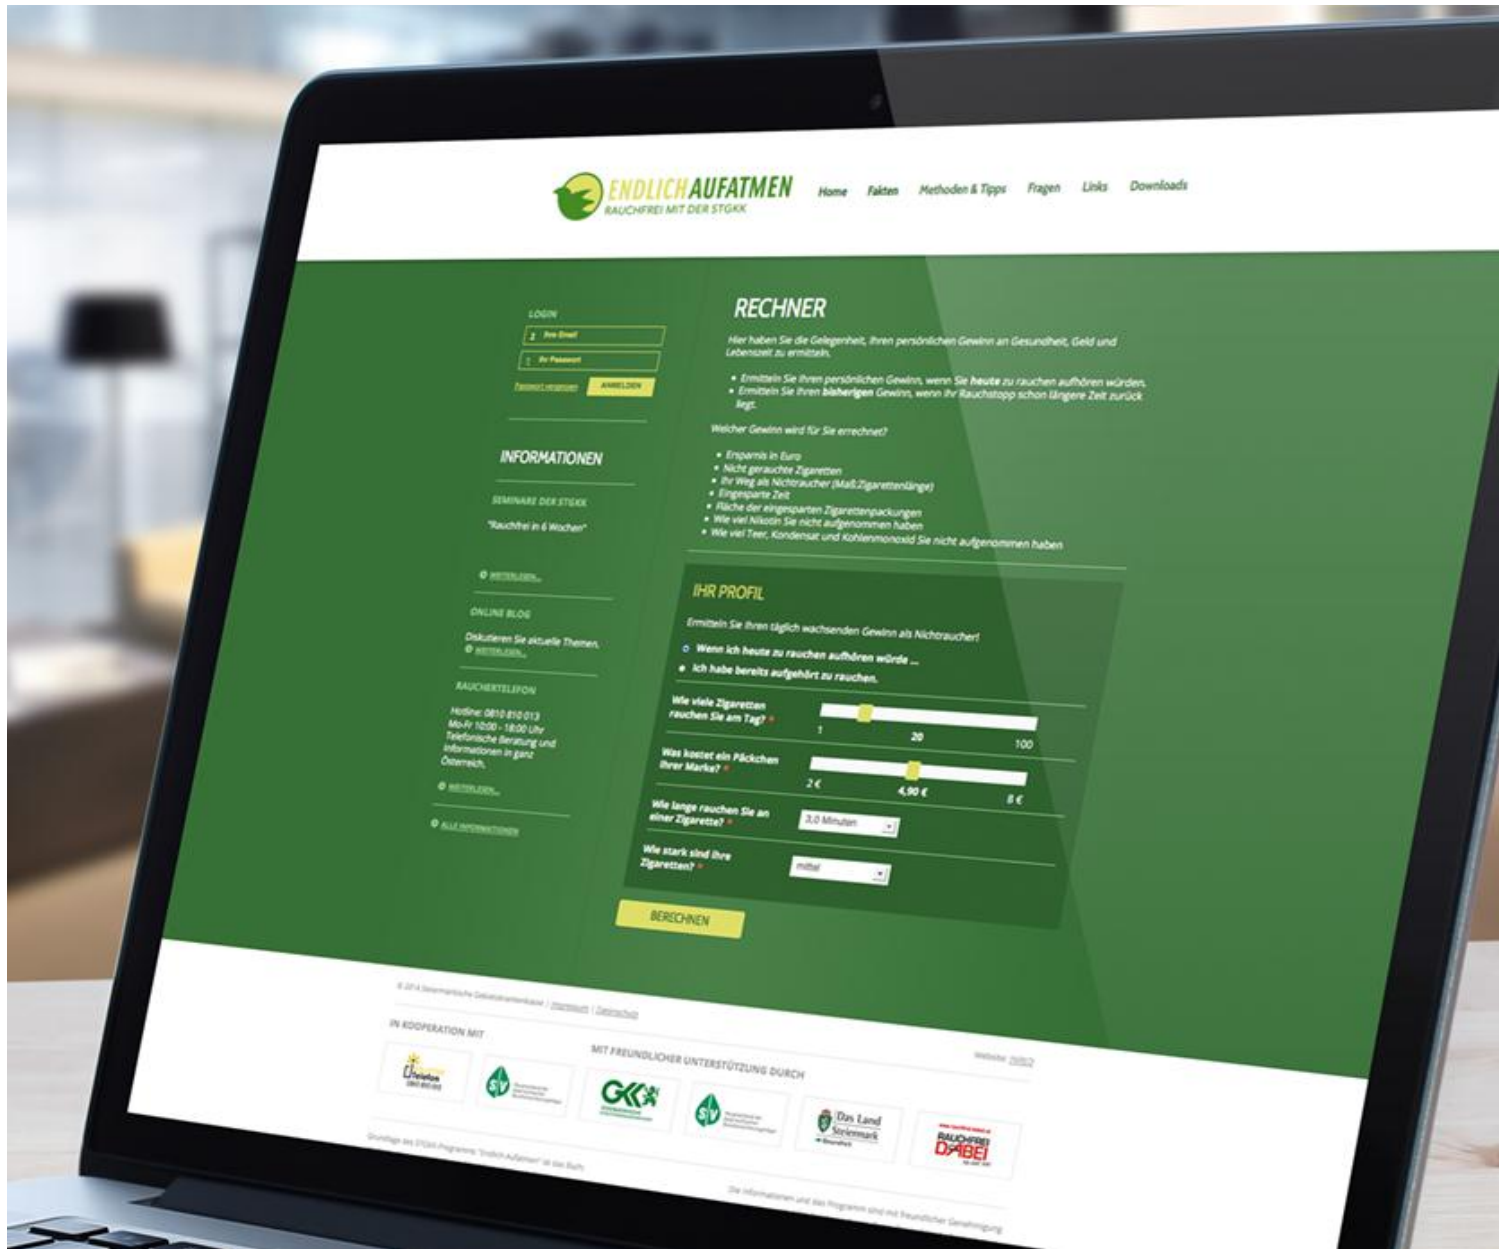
ENDLICHAUFATMEN
RAUCHFREI MIT DER STGKK

Home Fakten Methoden & Tipps Fragen Links Downloads

LOGIN
Ihre Email
Ihr Passwort
Passwort vergessen ANMELDEN

INFORMATIONEN

SEMINARE DER STGKK
"Rauchfrei in 6 Wochen"
WEITERLESEN...

ONLINE BLOG
Diskutieren Sie aktuelle Themen.
WEITERLESEN...

RAUCHERTELEFON
Hotline: 0810 810 013
Mo-Fr 10:00 - 18:00 Uhr
Telefonische Beratung und Informationen in ganz Österreich.
WEITERLESEN...

ALLE INFORMATIONEN

RECHNER

Hier haben Sie die Gelegenheit, Ihren persönlichen Gewinn an Gesundheit, Geld und Lebenszeit zu ermitteln.

• Ermitteln Sie Ihren persönlichen Gewinn, wenn Sie heute zu rauchen aufhören würden.
• Ermitteln Sie Ihren bisherigen Gewinn, wenn Ihr Rauchstopp schon längere Zeit zurück liegt.

Welcher Gewinn wird für Sie errechnet?

• Ersparnis in Euro
• Nicht gerauchte Zigaretten
• Ihr Weg als Nichtraucher (Maß:Zigarettenlänge)
• Eingesparte Zeit
• Fläche der eingesparten Zigarettenpackungen
• Wie viel Nikotin Sie nicht aufgenommen haben
• Wie viel Teer, Kondensat und Kohlenmonoxid Sie nicht aufgenommen haben

IHR PROFIL

Ermitteln Sie Ihren täglich wachsenden Gewinn als Nichtraucher!

Wenn ich heute zu rauchen aufhören würde ...
Ich habe bereits aufgehört zu rauchen.

Wie viele Zigaretten rauchen Sie am Tag? *
1 20 100

Was kostet ein Päckchen Ihrer Marke? *
2 € 4,90 € 8 €

Wie lange rauchen Sie an einer Zigarette? *
3,0 Minuten

Wie stark sind Ihre Zigaretten? *
mittel

BERECHNEN

© 2014 Steiermärkische Gebietskrankenkasse | Impressum | Datenschutz

IN KOOPERATION MIT

MIT FREUNDLICHER UNTERSTÜTZUNG DURCH

Website: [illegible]

GKK

Das Land Steiermark

RAUCHFREI DABEI

Grundlage des STGKK-Programms "Endlich Aufatmen" ist das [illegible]

Die Informationen und das Programm sind mit freundlicher Genehmigung